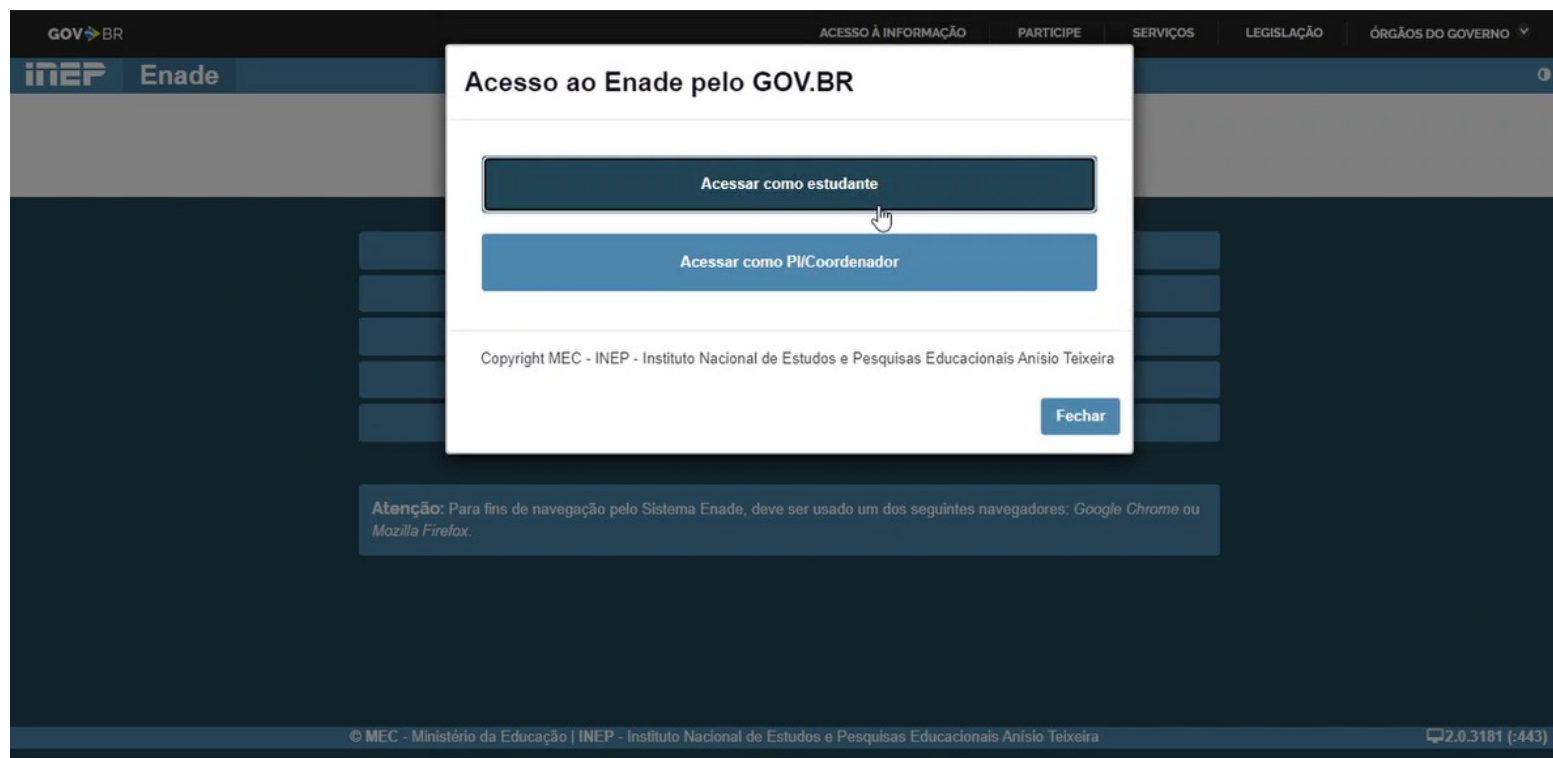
GOV BR

ACESSO À INFORMAÇÃO PARTICIPE SERVIÇOS LEGISLAÇÃO ÓRGÃOS DO GOVERNO

inep Enade

Acesso ao Enade pelo GOV.BR

Acessar como estudante

Acessar como PI/Coordenador

Copyright MEC - INEP - Instituto Nacional de Estudos e Pesquisas Educacionais Anísio Teixeira

Fechar

Atenção: Para fins de navegação pelo Sistema Enade, deve ser usado um dos seguintes navegadores: Google Chrome ou Mozilla Firefox.

© MEC - Ministério da Educação | INEP - Instituto Nacional de Estudos e Pesquisas Educacionais Anísio Teixeira

2.0.3181 (:443)